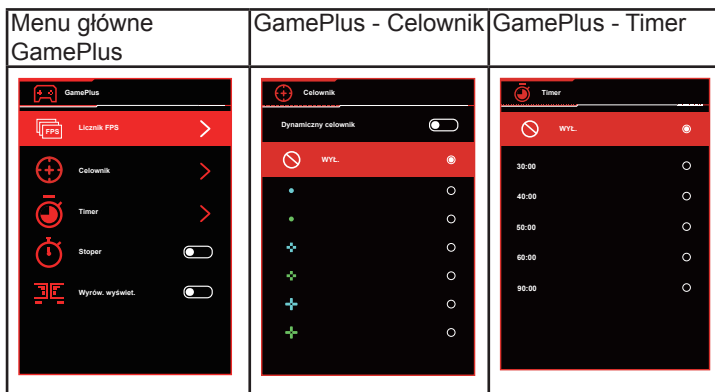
| Menu główne GamePlus | GamePlus - Celownik | GamePlus - Timer |
|---|---|---|
| GamePlus<br>FPS Licznik FPS<br>Celownik<br>Timer<br>Stoper<br>Wyrów. wyświet. | Celownik<br>Dynamiczny celownik<br>WYŁ. | Timer<br>WYŁ.<br>30:00<br>40:00<br>50:00<br>60:00<br>90:00 |